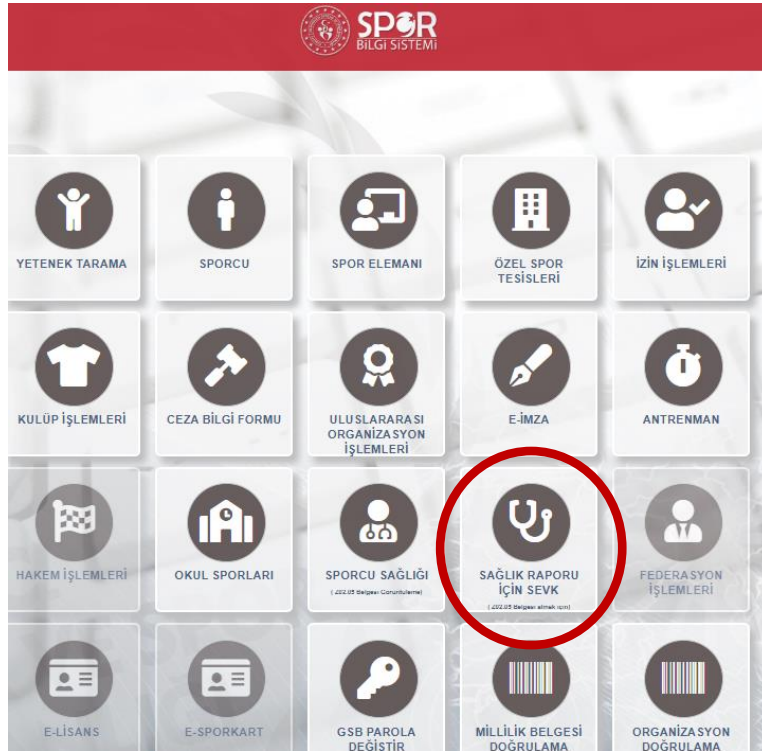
SPOR BİLGİ SİSTEMİ

YETENEK TARAMA

SPORCU

SPOR ELEMANI

ÖZEL SPOR TESİSLERİ

İZİN İŞLEMLERİ

KULÜP İŞLEMLERİ

CEZA BİLGİ FORMU

ULUSLARARASI ORGANİZASYON İŞLEMLERİ

E-İMZA

ANTRENMAN

HAKEM İŞLEMLERİ

OKUL SPORLARI

SPORCU SAĞLIĞI
( Z02.05 Belgesi Görüntüleme)

SAĞLIK RAPORU İÇİN SEVK
( Z02.05 Belgesi almak için)

FEDERASYON İŞLEMLERİ

E-LİSANS

E-SPORKART

GSB PAROLA DEĞİŞTİR

MİLLİLİK BELGESİ DOĞRULAMA

ORGANİZASYON DOĞRULAMA